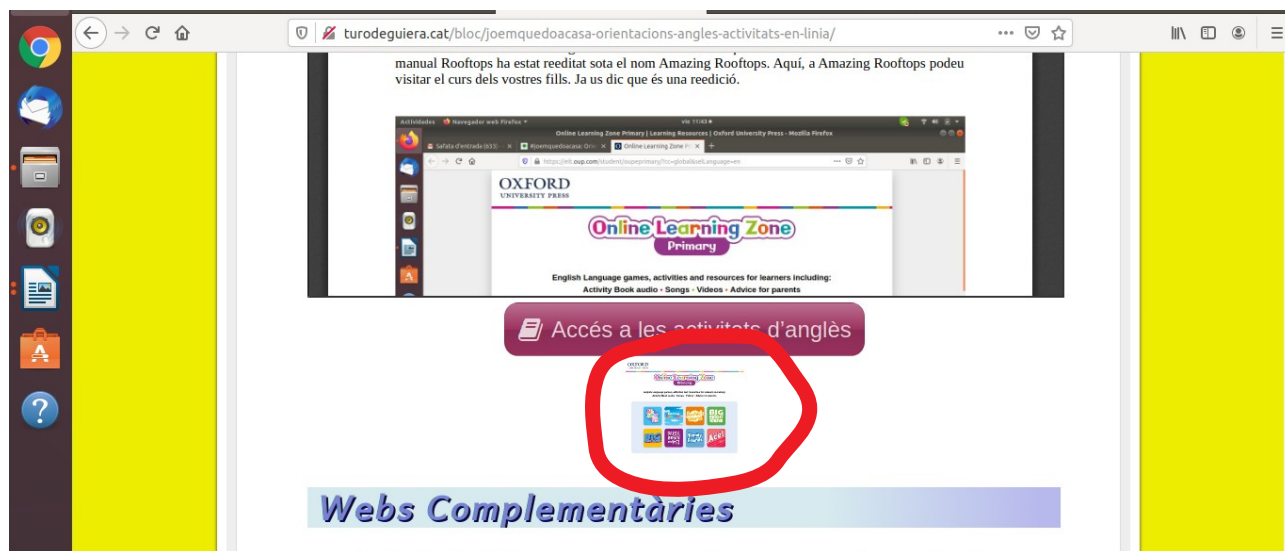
turodeguiera.cat/bloc/joemquedoacasa-orientacions-angles-activitats-en-linia/

manual Rooftops ha estat reeditat sota el nom Amazing Rooftops. Aquí, a Amazing Rooftops podeu visitar el curs dels vostres fills. Ja us dic que és una reedició.

Activitats Navegador web Firefox

Online Learning Zone Primary | Learning Resources | Oxford University Press - Mozilla Firefox

Safata d'entrada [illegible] #joemquedoacasa: Orie Online Learning Zone Pri

https://elt.oup.com/student/oupprimary/?cc=global&selLanguage=en

OXFORD
UNIVERSITY PRESS

Online Learning Zone
Primary

English Language games, activities and resources for learners including:
Activity Book audio • Songs • Videos • Advice for parents

Accés a les activitats d'anglès

Webs Complementàries